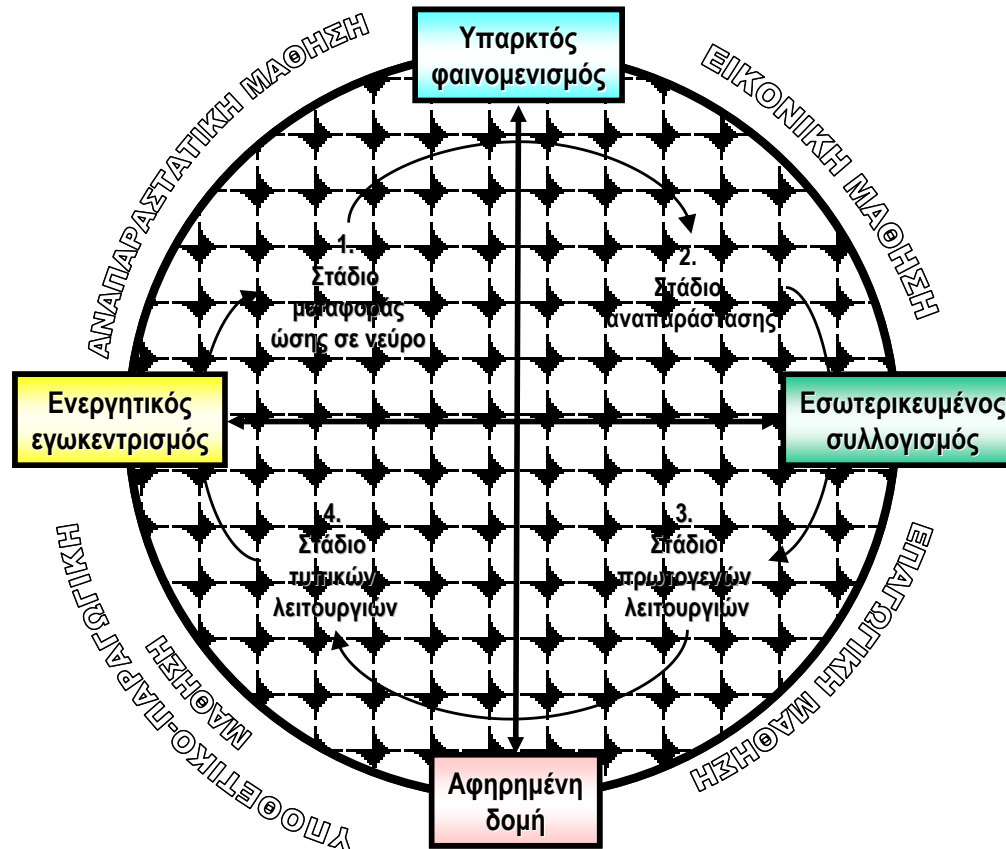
Υπαρκτός φαινομενισμός

ΑΝΑΠΑΡΑΣΤΑΤΙΚΗ ΜΑΘΗΣΗ

ΕΙΚΟΝΙΚΗ ΜΑΘΗΣΗ

1.
Στάδιο
μεταφοράς
ώσης σε νεύρο

2.
Στάδιο
αναπαράστασης

Ενεργητικός εγωκεντρισμός

Εσωτερικευμένος συλλογισμός

4.
Στάδιο
τυπικών
λειτουργιών

3.
Στάδιο
πρωτογενών
λειτουργιών

ΥΠΟΘΕΤΙΚΟ-ΠΑΡΑΓΩΓΙΚΗ ΜΑΘΗΣΗ

ΕΠΑΓΩΓΙΚΗ ΜΑΘΗΣΗ

Αφηρημένη δομή